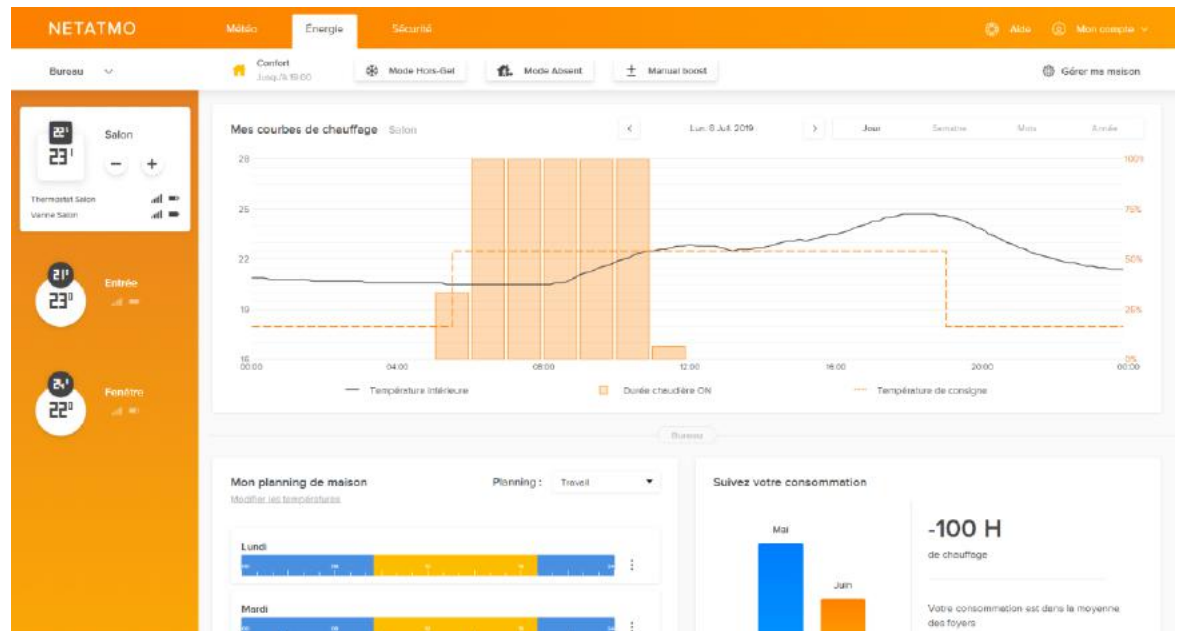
NETATMO
Météo
Énergie
Sécurité
Aide
Mon compte

Bureau
Confort
Jusqu'à 18:00
Mode Hors-Gel
Mode Absent
Manual boost
Gérer ma maison

22
23
Salon
−
+
Thermostat Salon
Vanne Salon

21
23
Entrée

24
22
Fenêtre

Mes courbes de chauffage Salon
Lun. 8 Juil. 2019
Jour
Semaine
Mois
Année

28
25
22
19
16
100%
75%
50%
25%
0%
00:00
04:00
08:00
12:00
16:00
20:00
00:00

Température intérieure
Durée chaudière ON
Température de consigne

Bureau

Mon planning de maison
Modifier les températures
Planning :
Travail
Lundi
Mardi

Suivez votre consommation
Mai
Juin
-100 H
de chauffage
Votre consommation est dans la moyenne des foyers